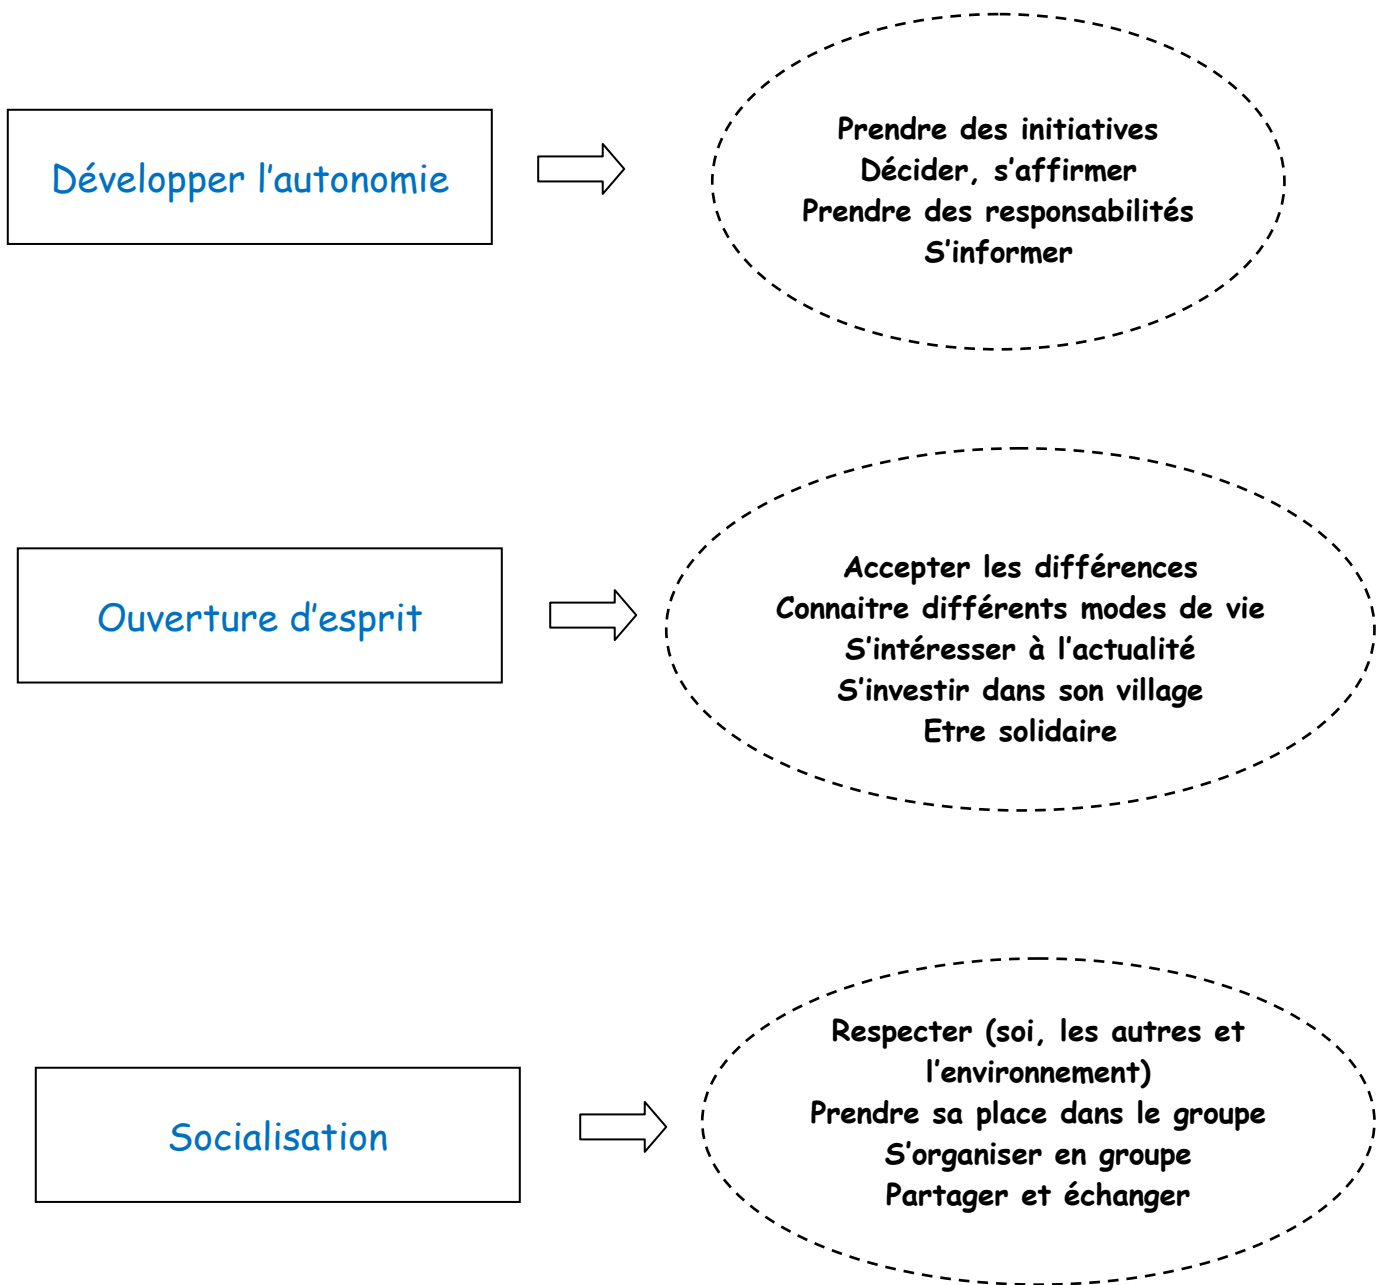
Développer l’autonomie

Prendre des initiatives
Décider, s’affirmer
Prendre des responsabilités
S’informer

Ouverture d’esprit

Accepter les différences
Connaitre différents modes de vie
S’intéresser à l’actualité
S’investir dans son village
Etre solidaire

Socialisation

Respecter (soi, les autres et l’environnement)
Prendre sa place dans le groupe
S’organiser en groupe
Partager et échanger